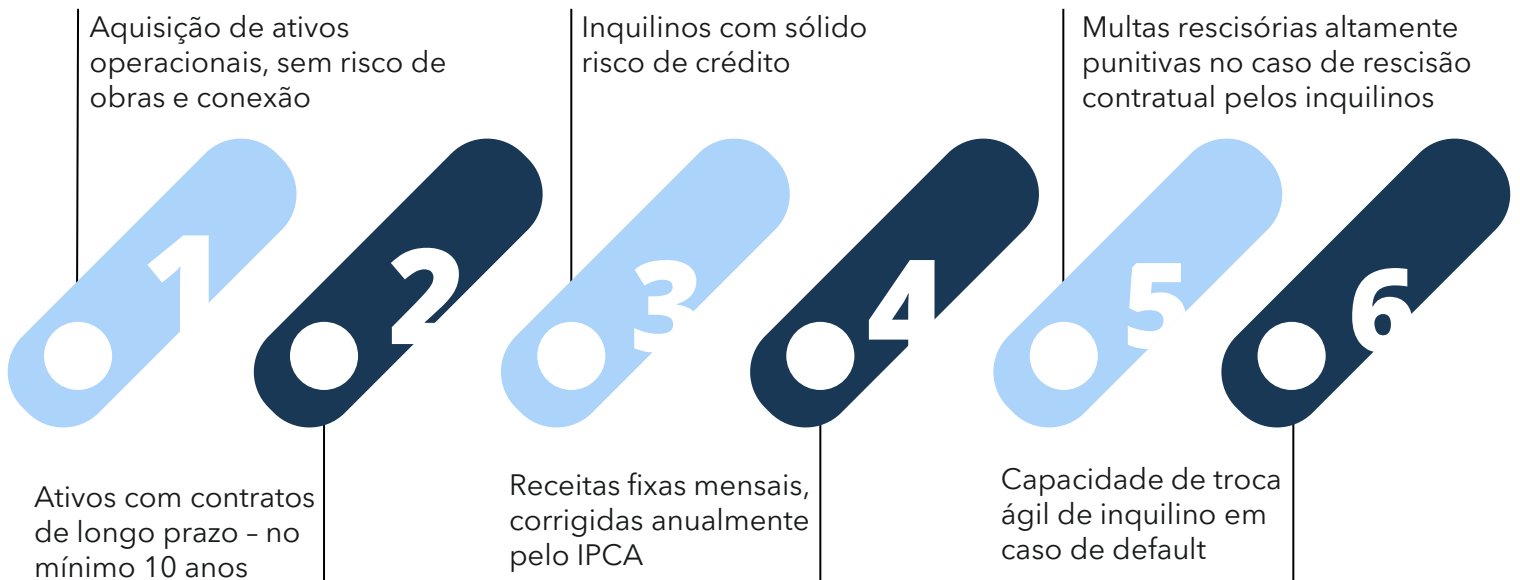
Aquisição de ativos operacionais, sem risco de obras e conexão

1

Ativos com contratos de longo prazo – no mínimo 10 anos

2

Inquilinos com sólido risco de crédito

3

Receitas fixas mensais, corrigidas anualmente pelo IPCA

4

Multas rescisórias altamente punitivas no caso de rescisão contratual pelos inquilinos

5

Capacidade de troca ágil de inquilino em caso de default

6